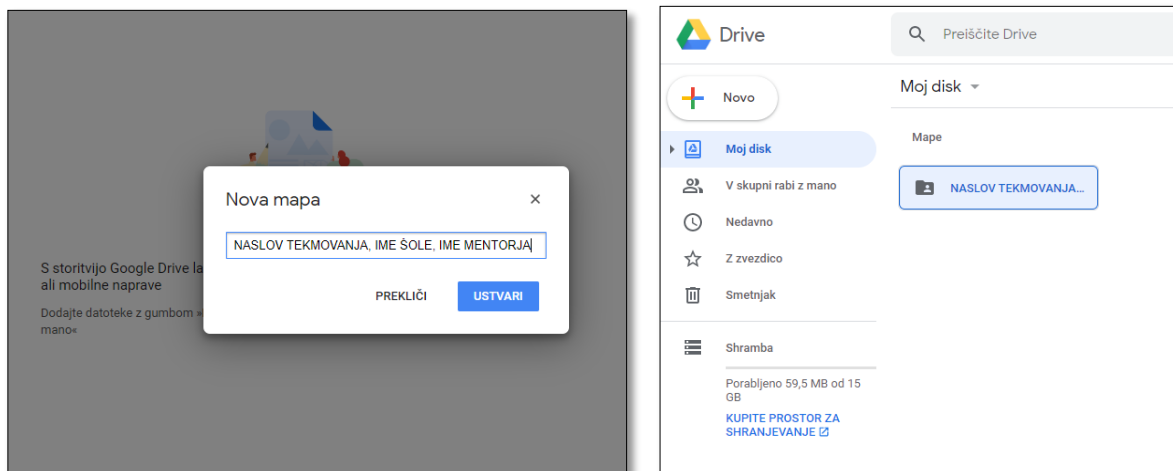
S storitvijo Google Drive la
ali mobilne naprave

Dodajte datoteke z gumbom »
mano«

Nova mapa

×

NASLOV TEKMOVANJA, IME ŠOLE, IME MENTORJA

PREKLIČI

USTVARI

Drive

Preiščite Drive

Novo

Moj disk

V skupni rabi z mano

Nedavno

Z zvezdico

Smetnjak

Shramba

Porabljeno 59,5 MB od 15 GB

KUPITE PROSTOR ZA SHRANJEVANJE

Moj disk

Mape

NASLOV TEKMOVANJA...